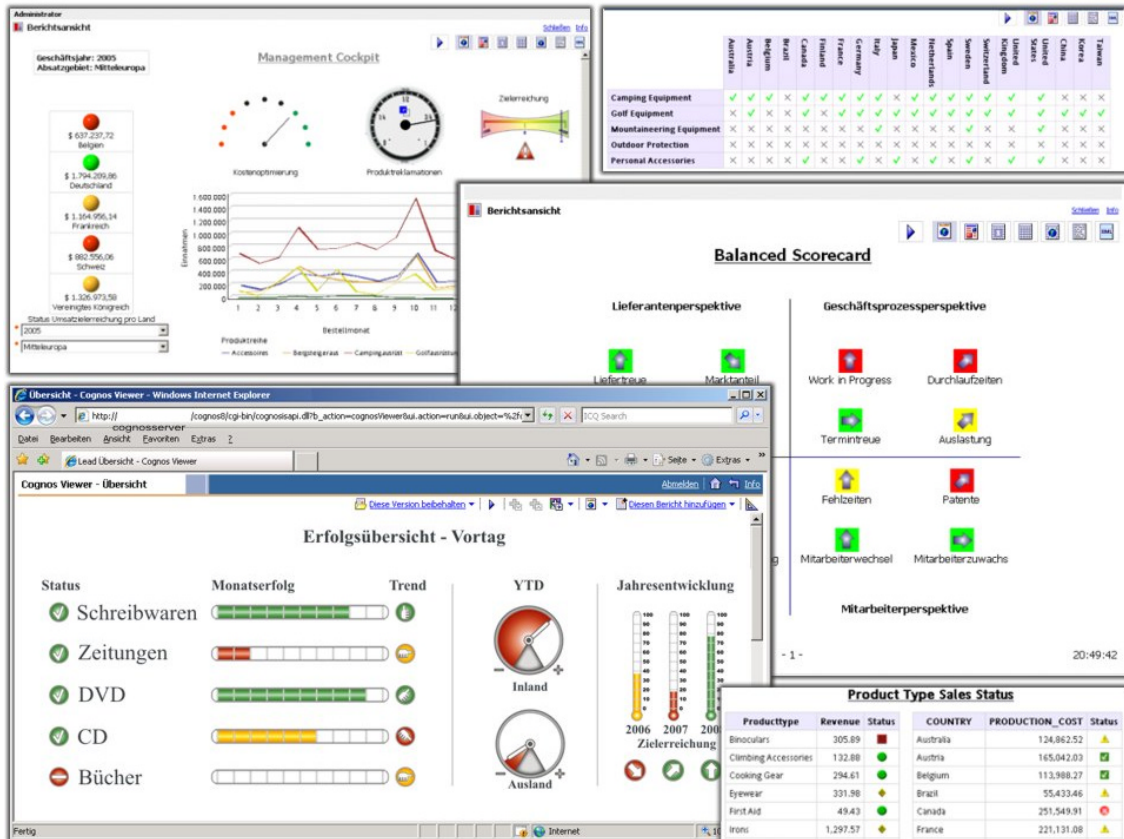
Administrator
Berichtsansicht
Schließen Info

Geschäftsjahr: 2005
Absatzgebiet: Mitteleuropa

Management Cockpit

$ 637.237,72
Belgien
$ 1.794.289,86
Deutschland
$ 1.164.956,14
Frankreich
$ 882.556,06
Schweiz
$ 1.326.973,58
Vereinigtes Königreich
Status Umsatzzielerreichung pro Land

Kostenoptimierung
Produktreklamationen
Zielerreichung

1.600.000
1.400.000
1.200.000
1.000.000
800.000
600.000
400.000
200.000
0
Einnahmen
1 2 3 4 5 6 7 8 9 10 11 12
Bestellmonat
Produktreihe
Accessoires Bergsteigeraus Campingausrüst Golfausrüstun

2005
Mitteleuropa

| | Australia | Austria | Belgium | Brazil | Canada | Finland | France | Germany | Italy | Japan | Mexico | Netherlands | Spain | Sweden | Switzerland | United Kingdom | United States | China | Korea | Taiwan |
|---|---|---|---|---|---|---|---|---|---|---|---|---|---|---|---|---|---|---|---|---|
| Camping Equipment | | | | | | | | | | | | | | | | | | | | |
| Golf Equipment | | | | | | | | | | | | | | | | | | | | |
| Mountaineering Equipment | | | | | | | | | | | | | | | | | | | | |
| Outdoor Protection | | | | | | | | | | | | | | | | | | | | |
| Personal Accessories | | | | | | | | | | | | | | | | | | | | |

Berichtsansicht
Schließen Info

Balanced Scorecard

Lieferantenperspektive
Geschäftsprozessperspektive
Liefertreue
Marktanteil
Work in Progress
Durchlaufzeiten
Termintreue
Auslastung
Fehlzeiten
Patente
Mitarbeiterwechsel
Mitarbeiterzuwachs
Mitarbeiterperspektive
- 1 -
20:49:42

Übersicht - Cognos Viewer - Windows Internet Explorer
http:// cognosserver /cognos8/cgi-bin/cognosisapi.dll?b_action=cognosViewer&ui.action=run&ui.object=%2f
ICQ Search
Datei Bearbeiten Ansicht Favoriten Extras ?
Lead Übersicht - Cognos Viewer
Seite Extras
Cognos Viewer - Übersicht
Abmelden Info
Diese Version beibehalten
Diesen Bericht hinzufügen

Erfolgsübersicht - Vortag

Status
Monatserfolg
Trend
YTD
Jahresentwicklung
Schreibwaren
Zeitungen
DVD
CD
Bücher
Inland
Ausland
2006 2007 2008
Zielerreichung
Fertig
Internet

Product Type Sales Status

| Producttype | Revenue | Status |
|---|---|---|
| Binoculars | 305.89 | |
| Climbing Accessories | 132.88 | |
| Cooking Gear | 294.61 | |
| Eyewear | 331.98 | |
| First Aid | 49.43 | |
| Irons | 1,297.57 | |

| COUNTRY | PRODUCTION_COST | Status |
|---|---|---|
| Australia | 124,862.52 | |
| Austria | 165,042.03 | |
| Belgium | 113,988.27 | |
| Brazil | 55,433.46 | |
| Canada | 251,549.91 | |
| France | 221,131.08 | |